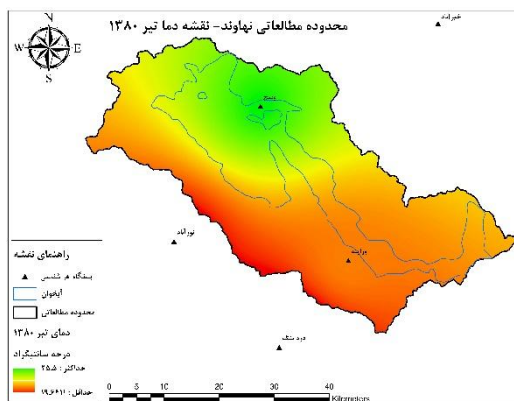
محدوده مطالعاتی نهاوند- نقشه دما تیر ۱۳۸۰

N
W E
S

خیرآباد

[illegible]

نورآباد

نهاوند

دره شنگ

راهنمای نقشه

ایستگاه هم شناسی

آبراهه

محدوده مطالعاتی

دمای تیر ۱۳۸۰

درجه سانتیگراد

حداکثر : ۲۵.۵

حداقل : ۱۹.۶۶۱

0 5 10 20 30 40
Kilometers